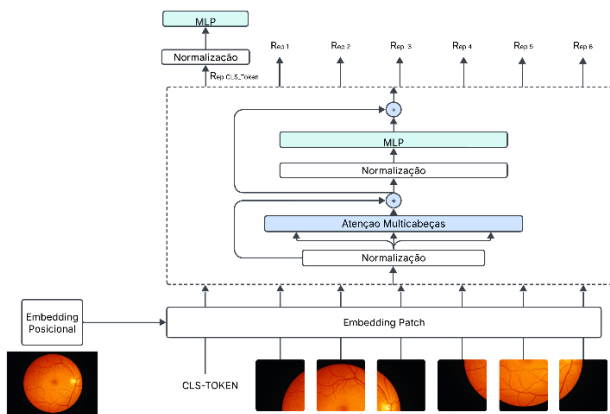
MLP

Normalização

$R_{ep\ CLS\_Token}$

$R_{ep\ 1}$ $R_{ep\ 2}$ $R_{ep\ 3}$ $R_{ep\ 4}$ $R_{ep\ 5}$ $R_{ep\ 6}$

+

MLP

Normalização

+

Atençao Multicabeças

Normalização

Embedding Posicional

Embedding Patch

CLS-TOKEN